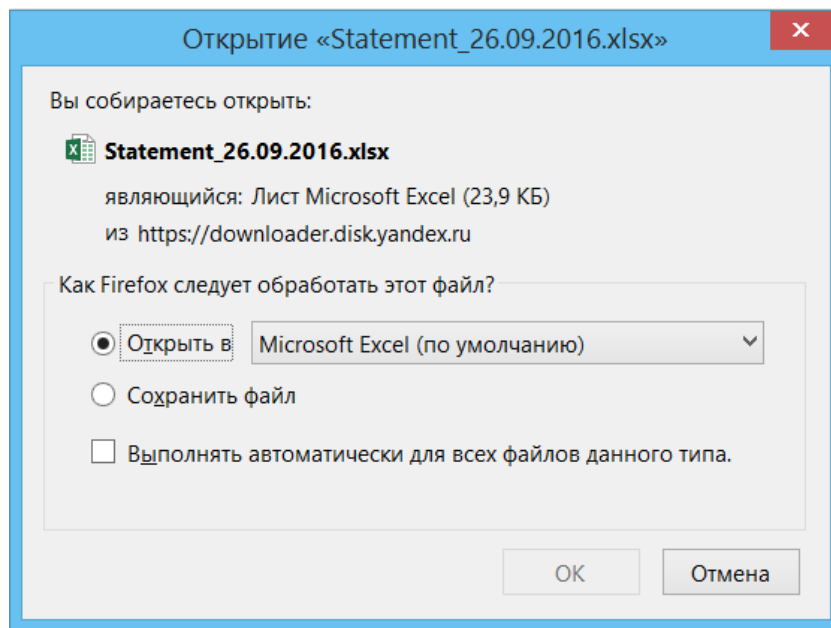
Открытие «Statement_26.09.2016.xlsx»

Вы собираетесь открыть:

Statement_26.09.2016.xlsx

являющийся: Лист Microsoft Excel (23,9 КБ)

из https://downloader.disk.yandex.ru

Как Firefox следует обработать этот файл?

Открыть в Microsoft Excel (по умолчанию)

Сохранить файл

Выполнять автоматически для всех файлов данного типа.

OK

Отмена